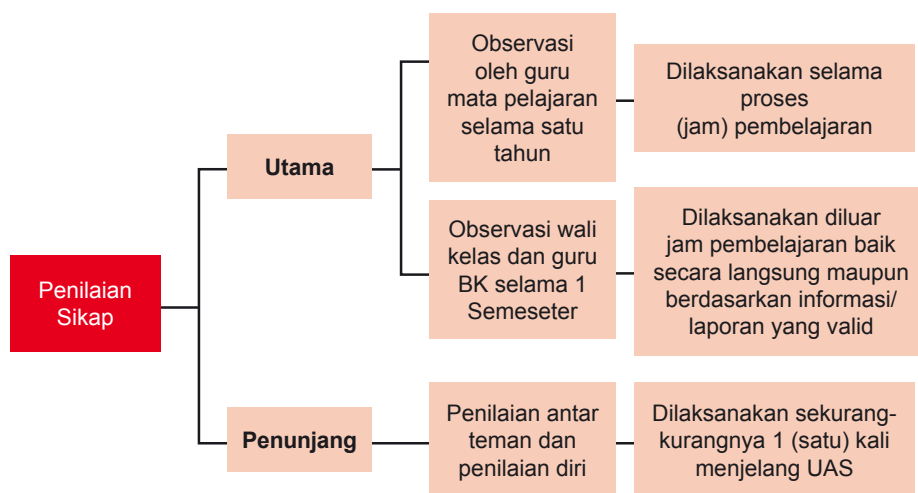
Penilaian Sikap

Utama

Observasi oleh guru mata pelajaran selama satu tahun

Dilaksanakan selama proses (jam) pembelajaran

Observasi wali kelas dan guru BK selama 1 Semeseter

Dilaksanakan diluar jam pembelajaran baik secara langsung maupun berdasarkan informasi/ laporan yang valid

Penunjang

Penilaian antar teman dan penilaian diri

Dilaksanakan sekurang-kurangnya 1 (satu) kali menjelang UAS